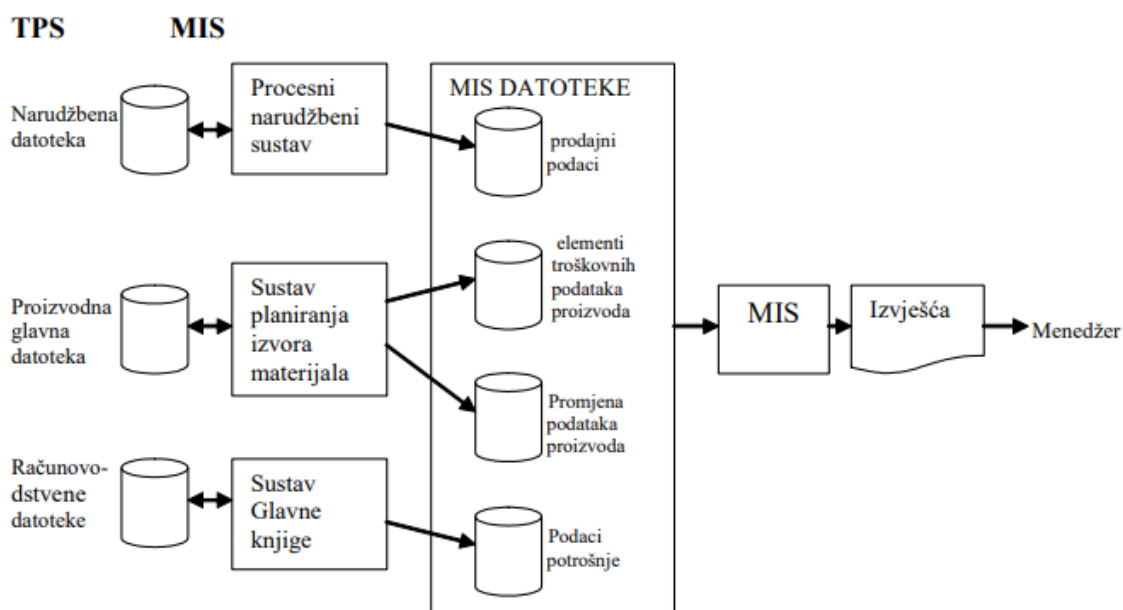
TPS MIS

Narudžbena datoteka

Procesni narudžbeni sustav

MIS DATOTEKE

prodajni podaci

elementi troškovnih podataka proizvoda

Proizvodna glavna datoteka

Sustav planiranja izvora materijala

Promjena podataka proizvoda

Računovodstvene datoteke

Sustav Glavne knjige

Podaci potrošnje

MIS

Izvješća

Menedžer